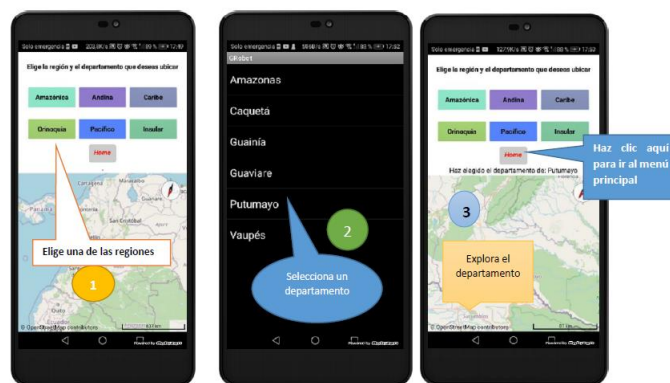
Solo emergencia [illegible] 12:49

Elige la región y el departamento que deseas ubicar

Amazónica
Andina
Caribe
Orinoquía
Pacífico
Insular
Home

Elige una de las regiones

1

© OpenStreetMap contributors

Solo emergencia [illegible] 17:52

Globet

Amazonas
Caquetá
Guainía
Guaviare
Putumayo
Vaupés

2

Selecciona un departamento

Solo emergencia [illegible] 17:52

Elige la región y el departamento que deseas ubicar

Amazónica
Andina
Caribe
Orinoquía
Pacífico
Insular
Home

Haz clic aquí para ir al menú principal

Haz elegido el departamento de: Putumayo

3

Explora el departamento

© OpenStreetMap contributors